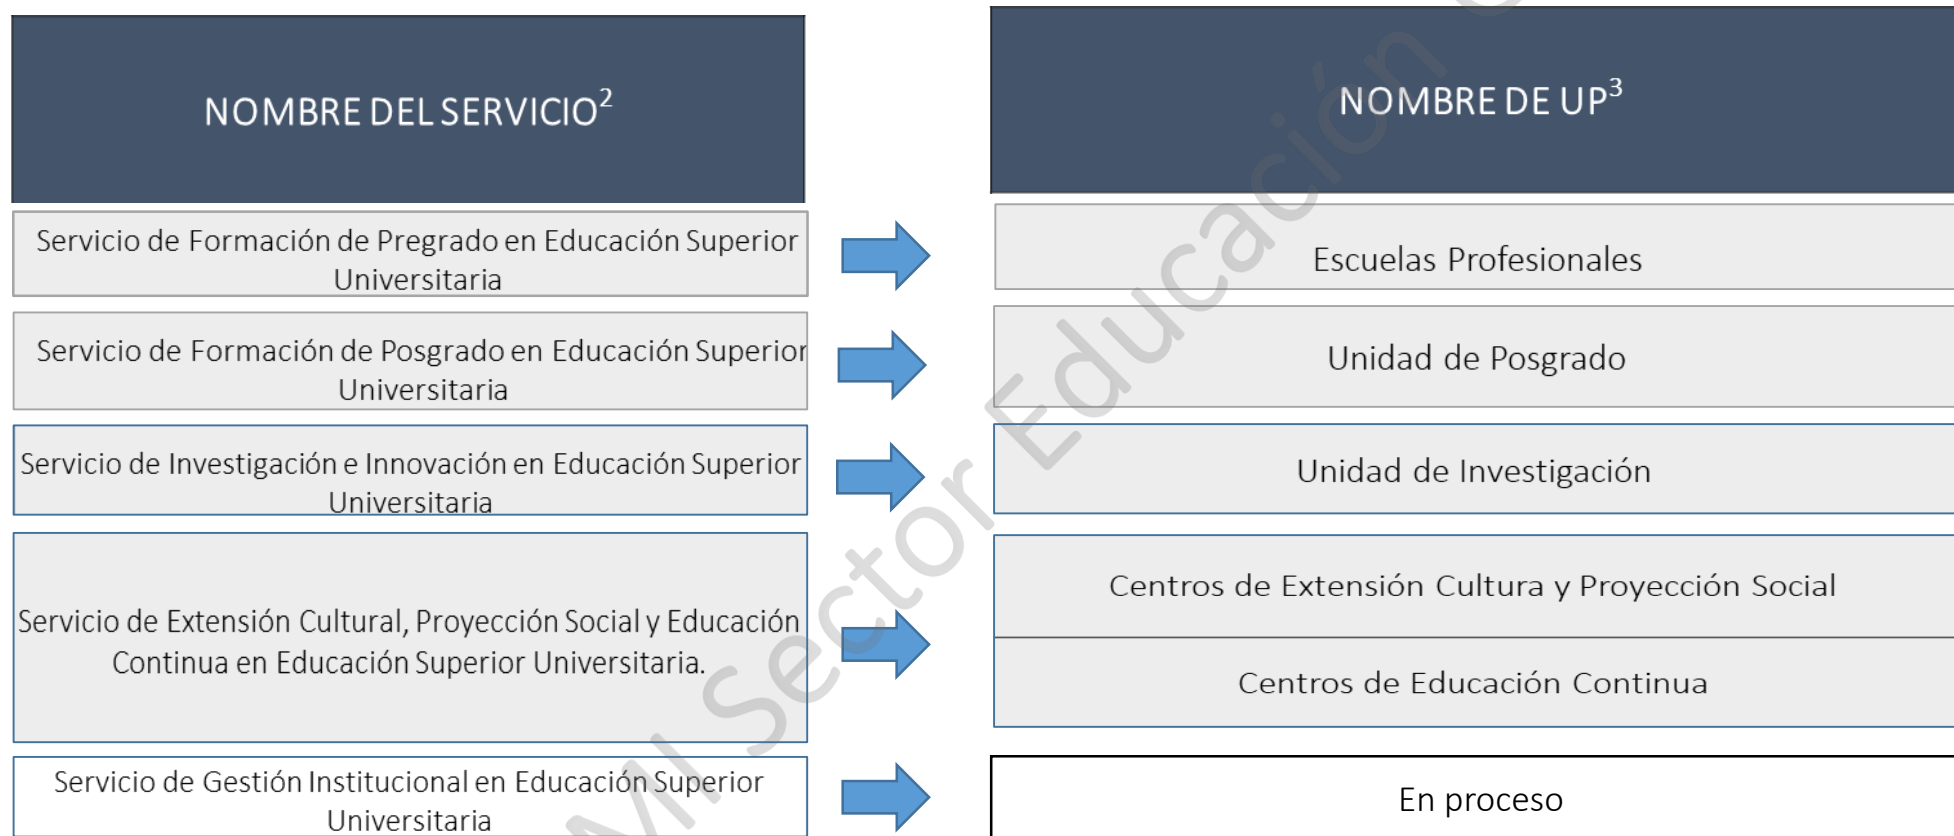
| NOMBRE DEL SERVICIO$^{2}$ | NOMBRE DE UP$^{3}$ |
|---|---|
| Servicio de Formación de Pregrado en Educación Superior Universitaria | Escuelas Profesionales |
| Servicio de Formación de Posgrado en Educación Superior Universitaria | Unidad de Posgrado |
| Servicio de Investigación e Innovación en Educación Superior Universitaria | Unidad de Investigación |
| Servicio de Extensión Cultural, Proyección Social y Educación Continua en Educación Superior Universitaria. | Centros de Extensión Cultura y Proyección Social<br>Centros de Educación Continua |
| Servicio de Gestión Institucional en Educación Superior Universitaria | En proceso |

MI Sector Educación